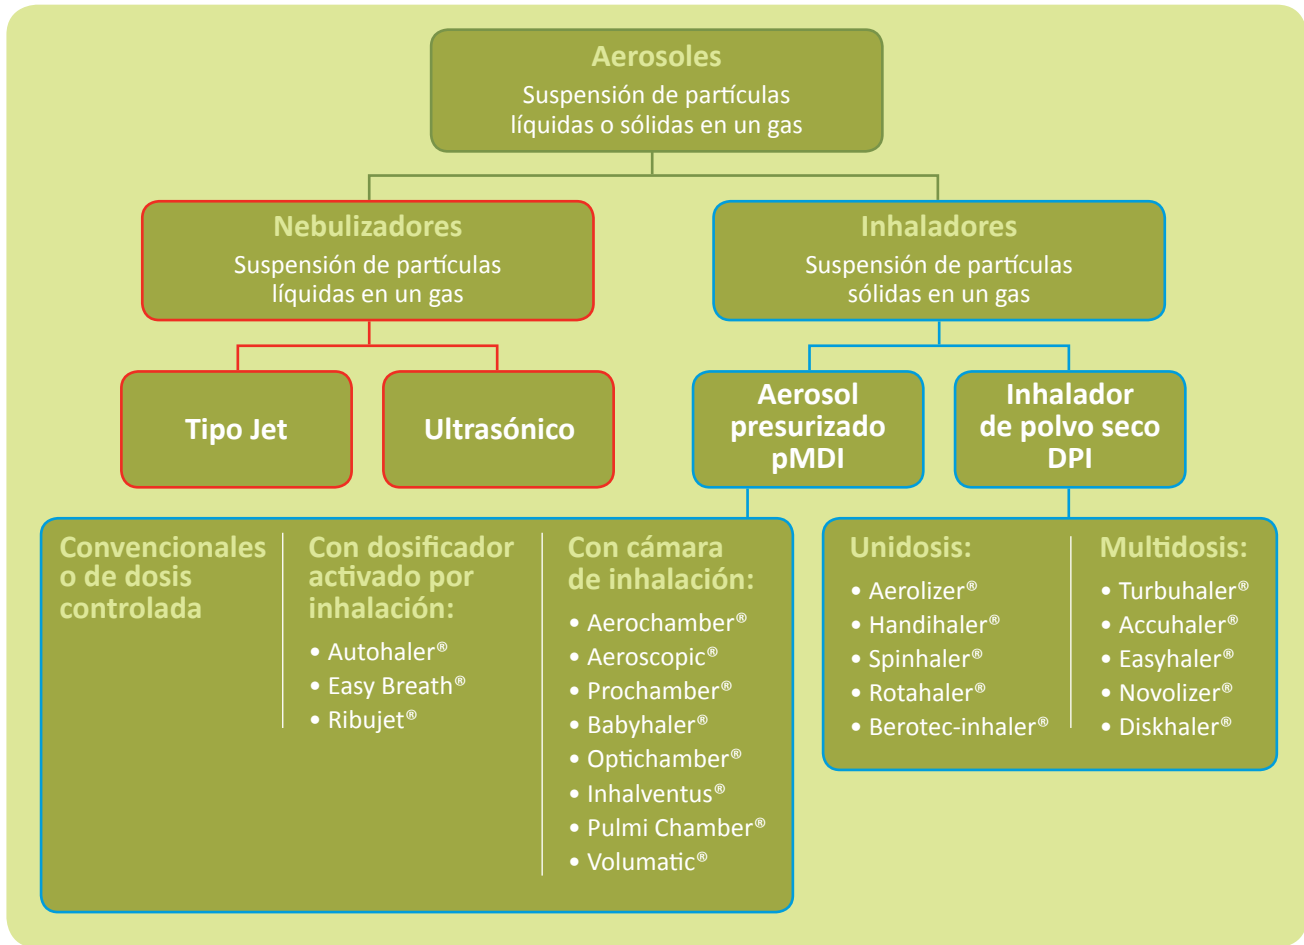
Aerosoles
Suspensión de partículas líquidas o sólidas en un gas

Nebulizadores
Suspensión de partículas líquidas en un gas

Inhaladores
Suspensión de partículas sólidas en un gas

Tipo Jet

Ultrasónico

Aerosol presurizado pMDI

Inhalador de polvo seco DPI

Convencionales o de dosis controlada

Con dosificador activado por inhalación:
• Autohaler®
• Easy Breath®
• Ribujet®

Con cámara de inhalación:
• Aerochamber®
• Aeroscopic®
• Prochamber®
• Babyhaler®
• Optichamber®
• Inhalventus®
• Pulmi Chamber®
• Volumatic®

Unidosis:
• Aerolizer®
• Handihaler®
• Spinhaler®
• Rotahaler®
• Berotec-inhaler®

Multidosis:
• Turbuhaler®
• Accuhaler®
• Easyhaler®
• Novolizer®
• Diskhaler®